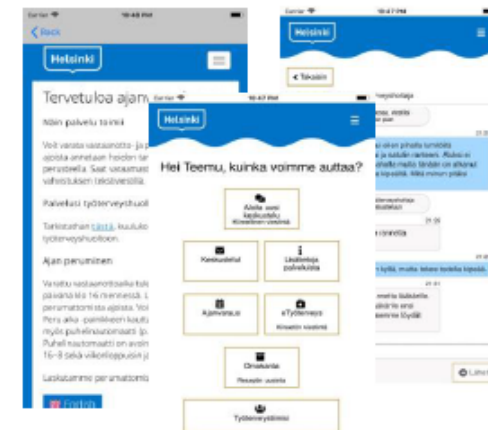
Carrier
10:46 PM
Back
Helsinki
Tervetuloa ajan
Näin palvelu toimii
Voit varata vastaanotto-ja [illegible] ajoista annetaan hoidon tar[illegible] perusteella. Saat vastaanot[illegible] vahvistuksen tekstiviestillä.
Palvelusi työterveyshuol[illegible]
Tarkistathan tästä, kuuluu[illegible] työterveyshuoltoon.
Ajan peruminen
Varattu vastaanottoaika tulee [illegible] päivänä klo 16 mennessä. L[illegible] peruimatta. Voi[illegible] Perä aika -painikkeen kautta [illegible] myös puhelinautomaatin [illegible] Puhelinautomaatti on avoin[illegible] 16-8 sekä viikonloppuisin ja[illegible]
Laskutamme peruimattomis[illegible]
English

Carrier
10:47 PM
Helsinki
Takaisin
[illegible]
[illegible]
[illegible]
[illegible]
21:05
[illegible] connetta
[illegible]
21:01
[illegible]
Lähetä

Carrier
10:47 PM
Helsinki
Hei Teemu, kuinka voimme auttaa?
Aloita uusi keskustelu
Keskustelut
Lisätietoja palveluista
Ajanvaraus
eTyöterveys
Omavointi
Työterveyshoitaja